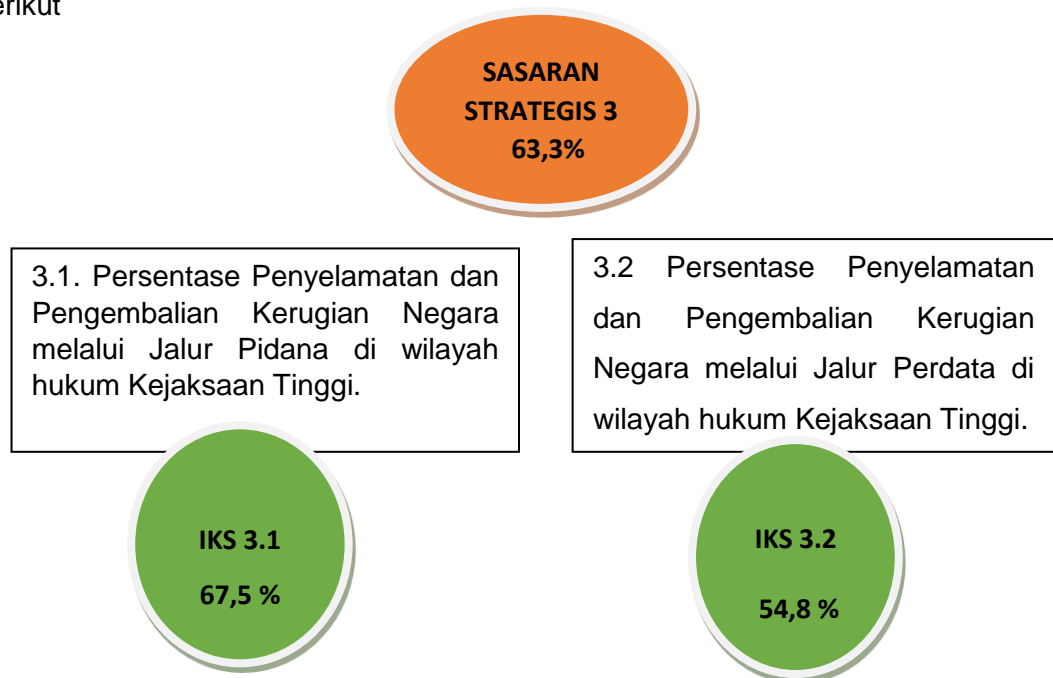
erikut

SASARAN STRATEGIS 3
63,3%

3.1. Persentase Penyelamatan dan Pengembalian Kerugian Negara melalui Jalur Pidana di wilayah hukum Kejaksaan Tinggi.

3.2 Persentase Penyelamatan dan Pengembalian Kerugian Negara melalui Jalur Perdata di wilayah hukum Kejaksaan Tinggi.

IKS 3.1
67,5 %

IKS 3.2
54,8 %